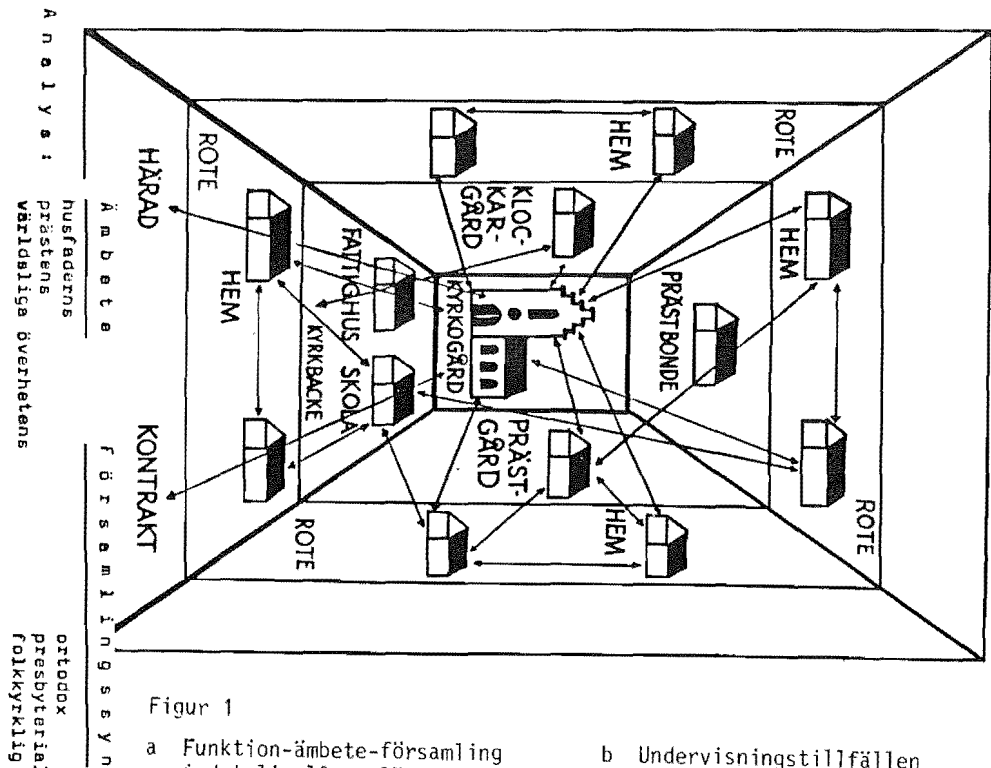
A n a l y s :

Ä m b e t e

husfaderns
prästens
världsliga överhetens

f ö r s a m l i n g s s y n

ortodox
presbyteria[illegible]
folkkyrklig

ROTE
HEM
ROTE
HÄRAD
KLOC-
KAR-
GÅRD
HEM
HEM
FATTIGHUS
PRÄSTBONDE
KYRKOGÅRD
SKOLA
KYRKBACKE
PRÄST-
GÅRD
KONTRAKT
ROTE
HEM
ROTE

Figur 1

a Funktion-ämbete-församling
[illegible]

b Undervisningstillfällen